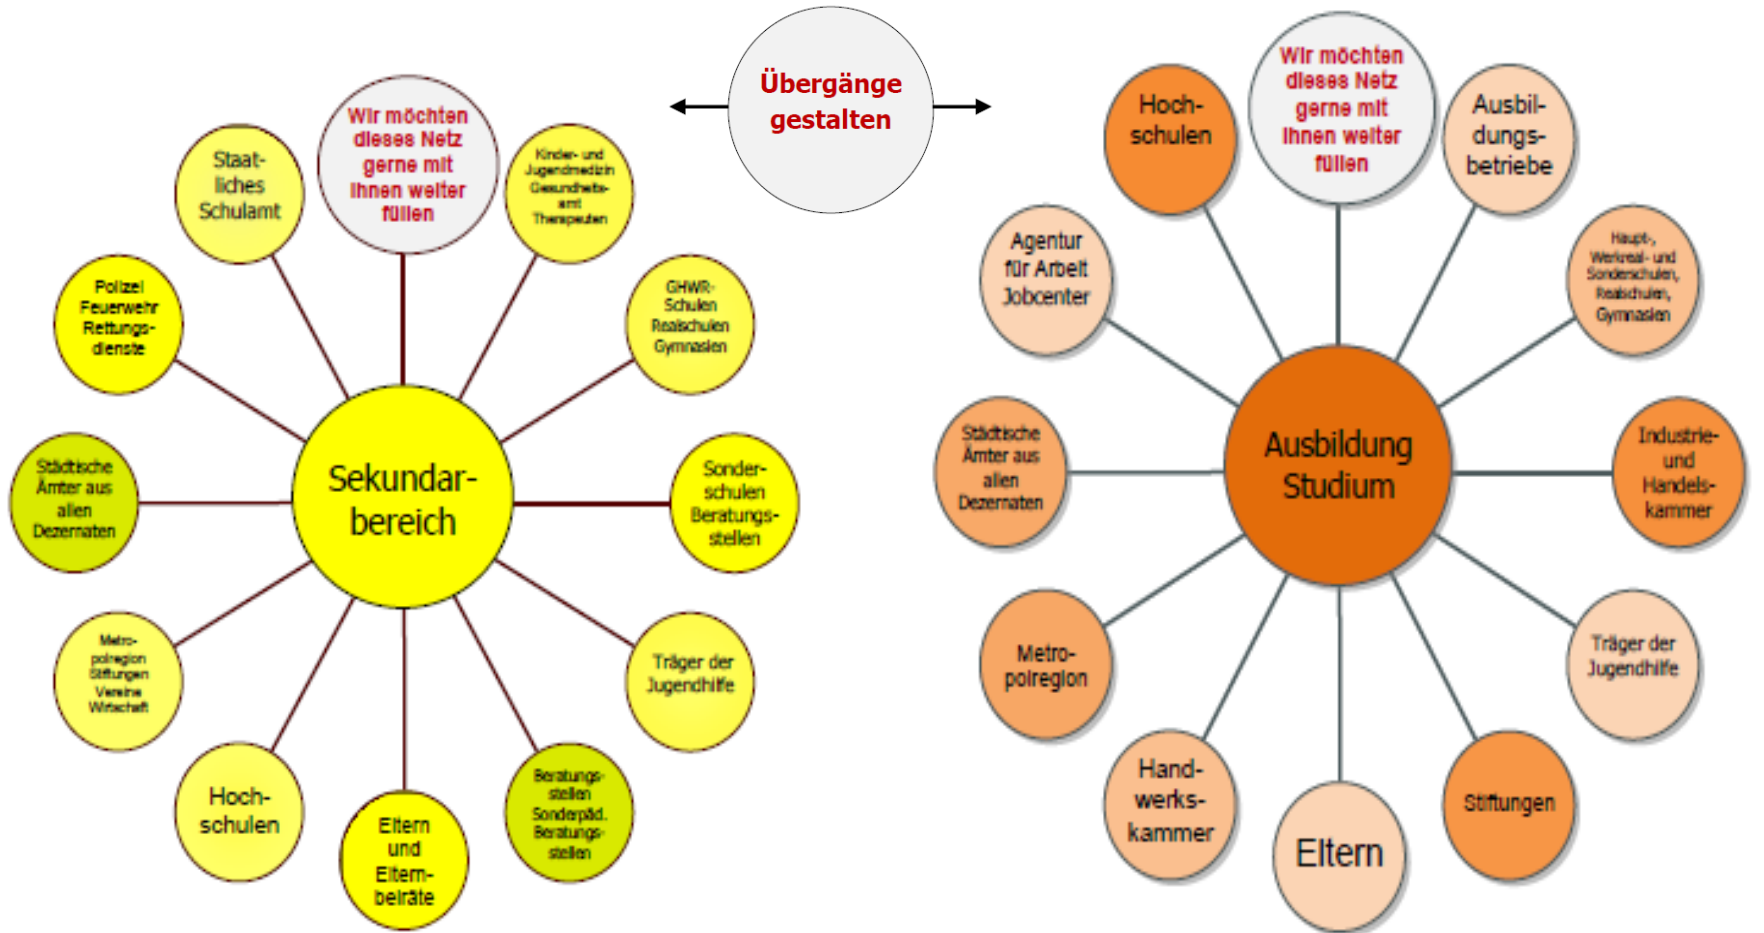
Übergänge gestalten

Sekundarbereich

Wir möchten dieses Netz gerne mit Ihnen weiter füllen

Kinder- und Jugendmedizin Gesundheitsamt Therapeuten

GHWR-Schulen Realschulen Gymnasien

Sonderschulen Beratungsstellen

Träger der Jugendhilfe

Beratungsstellen Sonderpäd. Beratungsstellen

Eltern und Elternbeiräte

Hochschulen

Metropolregion Stiftungen Vereine Wirtschaft

Städtische Ämter aus allen Dezernaten

Polizei Feuerwehr Rettungsdienste

Staatliches Schulamt

Ausbildung Studium

Wir möchten dieses Netz gerne mit Ihnen weiter füllen

Ausbildungsbetriebe

Haupt-, Werkreal- und Sonderschulen, Realschulen, Gymnasien

Industrie- und Handelskammer

Träger der Jugendhilfe

Stiftungen

Eltern

Handwerkskammer

Metropolregion

Städtische Ämter aus allen Dezernaten

Agentur für Arbeit Jobcenter

Hochschulen